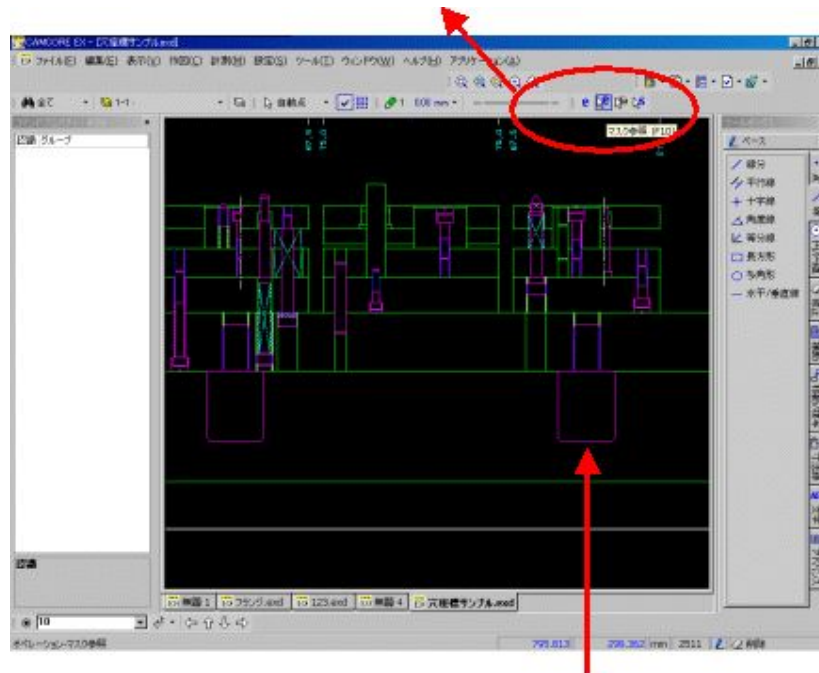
CAMCORE EX - [穴位置サンプル.mcd]
ファイル(F) 編集(E) 表示(V) 作図(C) 計測(M) 設定(S) ツール(T) ウィンドウ(W) ヘルプ(H) アプリケーション(A)
全て 1-1 自動点 1 0.00 mm
マスク参照 (F10)
図層 グループ
ベース
線分
平行線
十字線
角度線
等分線
長方形
多角形
水平/垂直線
図層
無題 1
フランジ.mcd
123.mcd
無題 4
穴位置サンプル.mcd
10
オペレーション:マスク参照
795.813
298.362 mm
2511
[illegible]